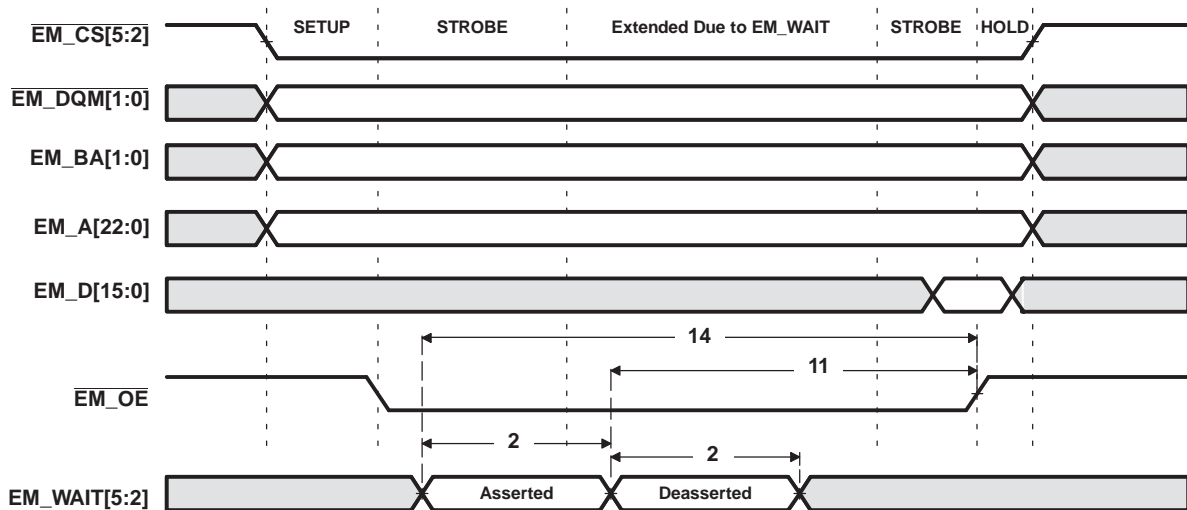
SETUP STROBE Extended Due to EM_WAIT STROBE HOLD

$\overline{EM\_CS[5:2]}$

$\overline{EM\_DQM[1:0]}$

EM_BA[1:0]

EM_A[22:0]

EM_D[15:0]

14

11

$\overline{EM\_OE}$

2

2

EM_WAIT[5:2]

Asserted

Deasserted